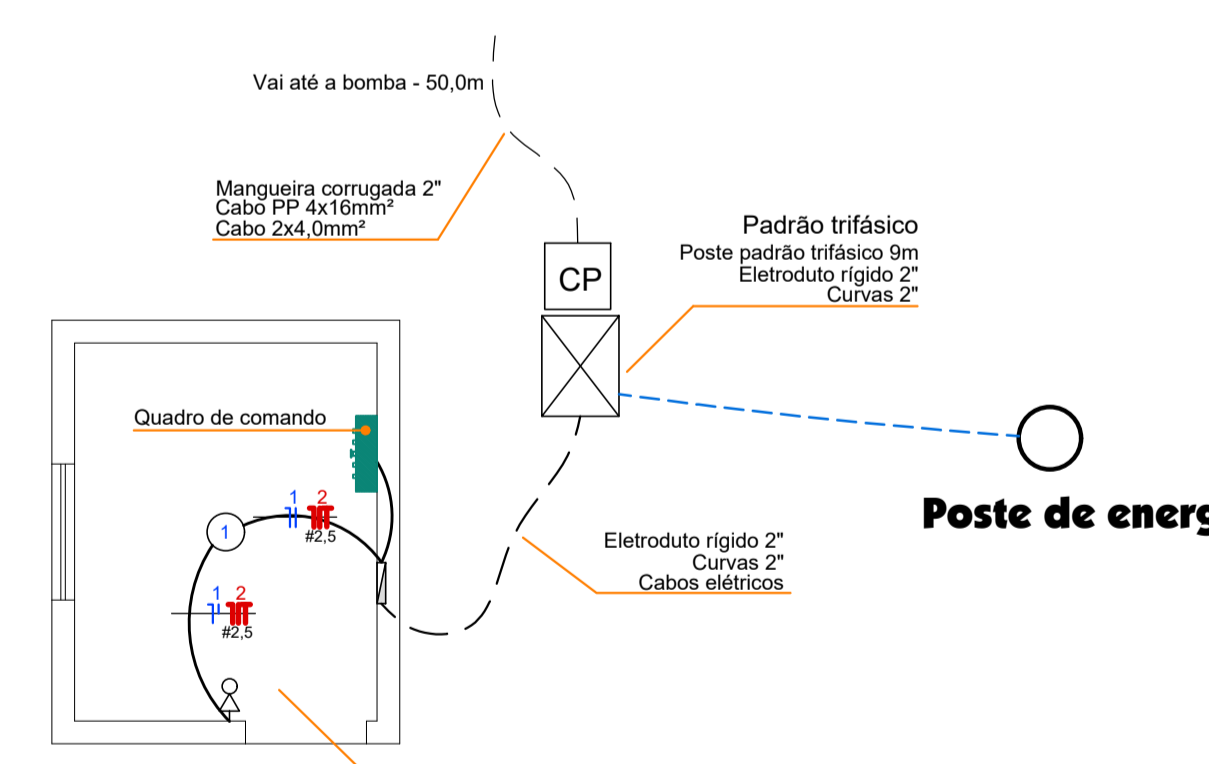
Vai até a bomba - 50,0m

Mangueira corrugada 2"
Cabo PP 4x16mm²
Cabo 2x4,0mm²

Padrão trifásico
Poste padrão trifásico 9m
Eletroduto rígido 2"
Curvas 2"

CP

Quadro de comando

1
2
#2,5

1

1
2
#2,5

Poste de energ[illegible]

Eletroduto rígido 2"
Curvas 2"
Cabos elétricos